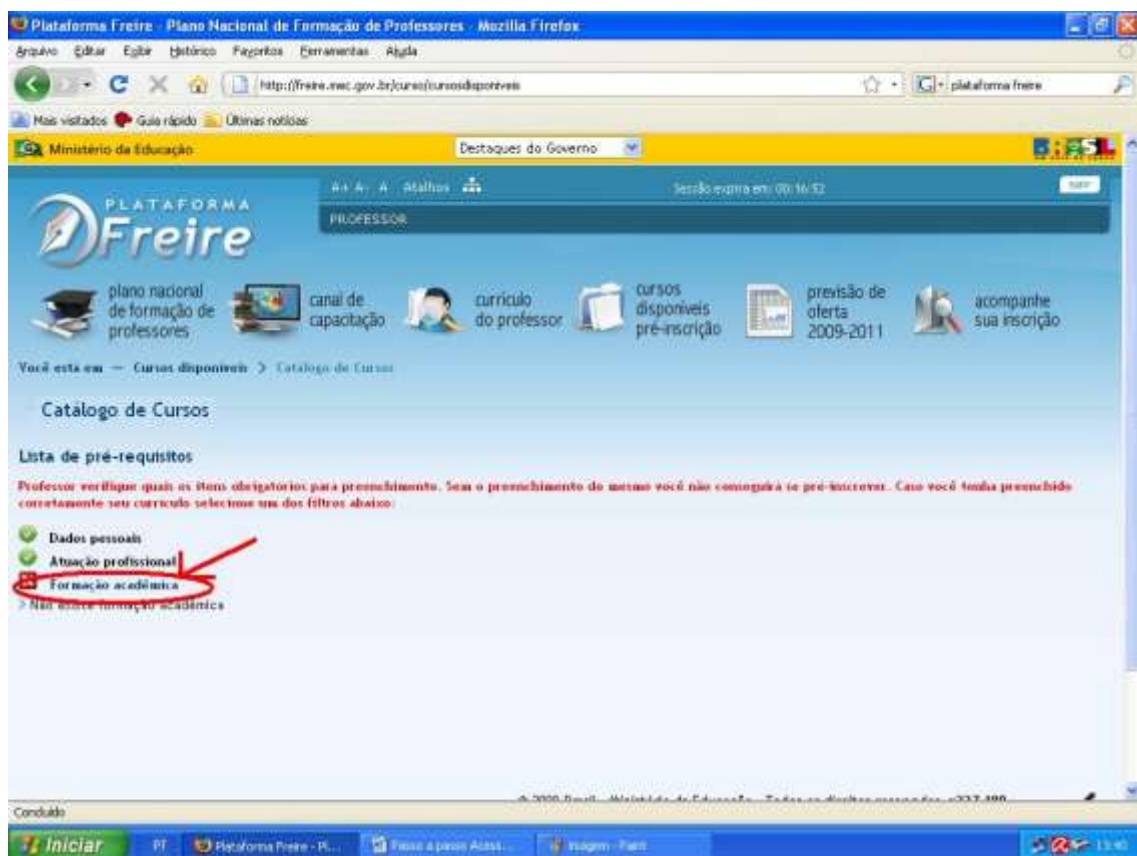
Plataforma Freire - Plano Nacional de Formação de Professores - Mozilla Firefox

Arquivo Editar Exibir Histórico Favoritos Ferramentas Ajuda

http://freire.mec.gov.br/curso/cursosdisponiveis

plataforma freire

Mais visitados Guia rápido Últimas notícias

Ministério da Educação

Destaques do Governo

BRASIL

A+ A- A Atalhos

Sessão expira em: 00:16:52

sair

PLATAFORMA Freire

PROFESSOR

plano nacional de formação de professores

canal de capacitação

currículo do professor

cursos disponíveis pré-inscrição

previsão de oferta 2009-2011

acompanhe sua inscrição

Você esta em — Cursos disponíveis > Catalogo de Cursos

Catálogo de Cursos

Lista de pré-requisitos

Professor verifique quais os itens obrigatórios para preenchimento. Sem o preenchimento do mesmo você não conseguirá se pré-inscrever. Caso você tenha preenchido corretamente seu currículo selecione um dos filtros abaixo:

Dados pessoais
Atuação profissional
Formação acadêmica
> Não possue formação acadêmica

© 2009 Brasil - Ministério da Educação - Todos os direitos reservados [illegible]

Concluído

Iniciar

PT

Plataforma Freire - Pi...

Passo a passo Acess...

imagem - Paint

13:40